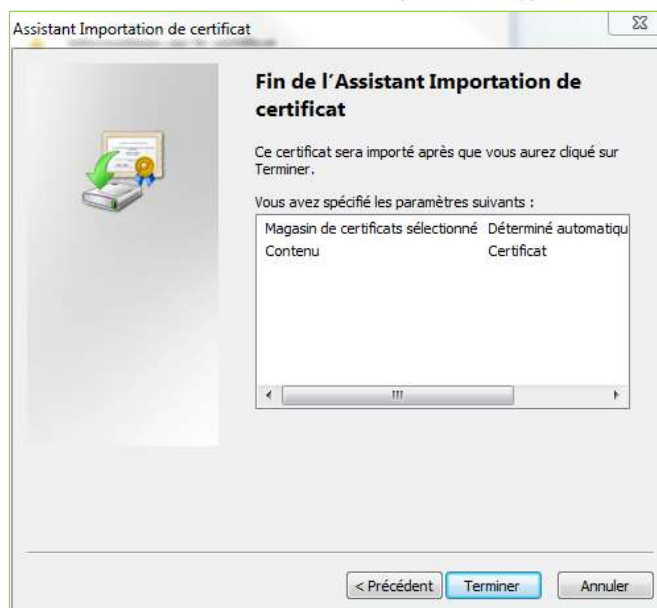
Assistant Importation de certificat

Fin de l'Assistant Importation de certificat

Ce certificat sera importé après que vous aurez cliqué sur Terminer.

Vous avez spécifié les paramètres suivants :

| Magasin de certificats sélectionné | Déterminé automatiqu |
|---|---|
| Contenu | Certificat |

< Précédent   Terminer   Annuler